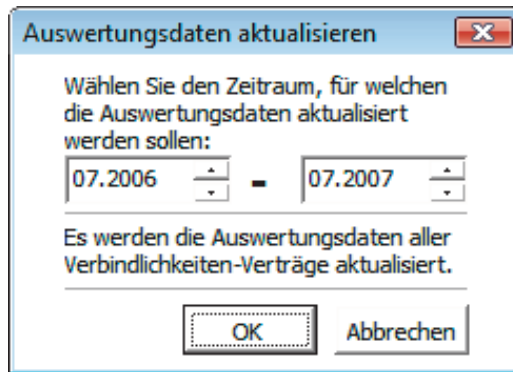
Auswertungsdaten aktualisieren

Wählen Sie den Zeitraum, für welchen die Auswertungsdaten aktualisiert werden sollen:

07.2006 - 07.2007

Es werden die Auswertungsdaten aller Verbindlichkeiten-Verträge aktualisiert.

OK Abbrechen